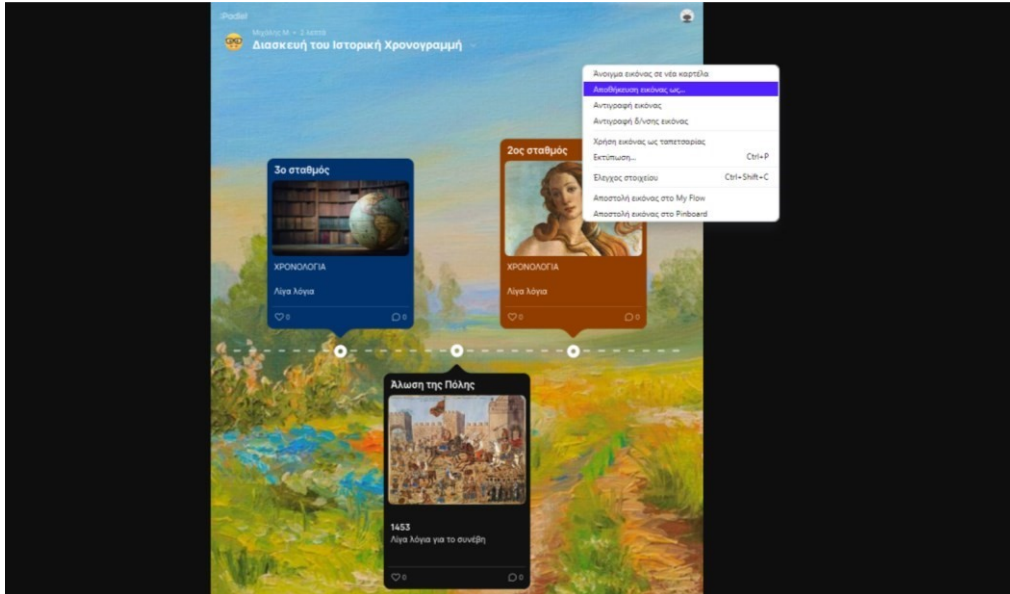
iPadlet

Μιχάλης Μ. + 3 λεπτά

Διασκευή του Ιστορική Χρονογραμμή

Άνοιγμα εικόνας σε νέα καρτέλα
Αποθήκευση εικόνας ως...
Αντιγραφή εικόνας
Αντιγραφή δ/νσης εικόνας
Χρήση εικόνας ως ταπετσαρίας
Εκτύπωση... Ctrl+P
Έλεγχος στοιχείου Ctrl+Shift+C
Αποστολή εικόνας στο My Flow
Αποστολή εικόνας στο Pinboard

3ο σταθμός

ΧΡΟΝΟΛΟΓΙΑ

Λίγα λόγια

0 0

2ος σταθμός

ΧΡΟΝΟΛΟΓΙΑ

Λίγα λόγια

0 0

Άλωση της Πόλης

1453
Λίγα λόγια για το συνέβη

0 0